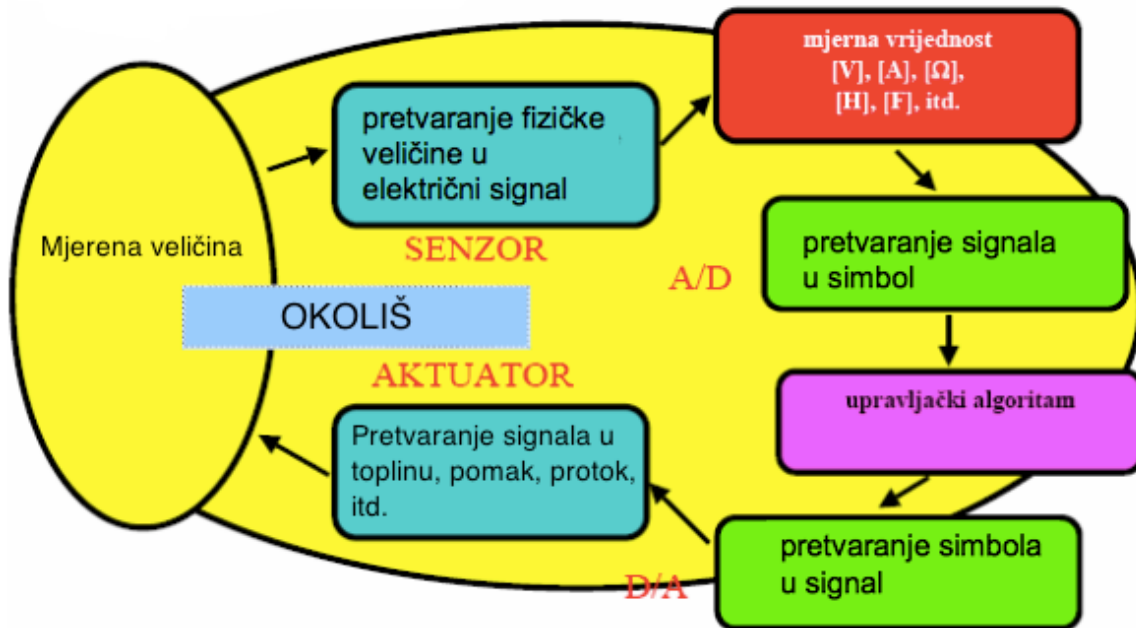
Mjerena veličina

OKOLIŠ

pretvaranje fizičke veličine u električni signal

SENZOR

mjerna vrijednost [V], [A], [Ω], [H], [F], itd.

A/D

pretvaranje signala u simbol

upravljački algoritam

pretvaranje simbola u signal

D/A

AKTUATOR

Pretvaranje signala u toplinu, pomak, protok, itd.